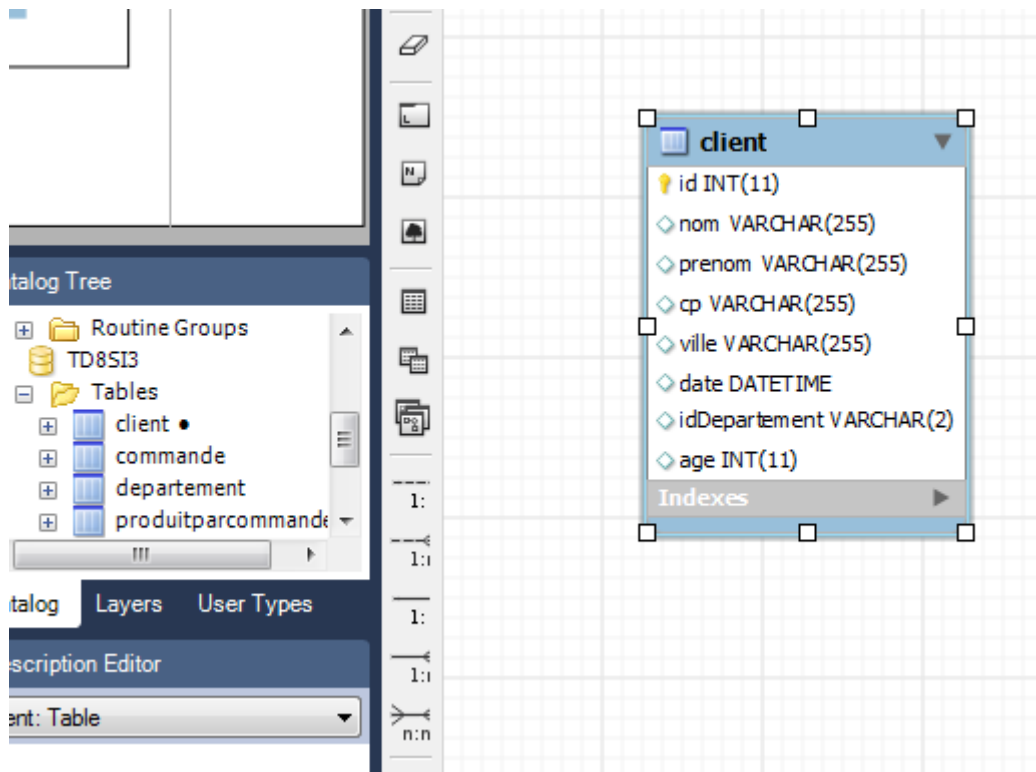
talog Tree

Routine Groups
TD8SI3
Tables
client •
commande
departement
produitparcommande

talog
Layers
User Types

scription Editor

ent: Table

1:
1:n
1:
1:n
n:n

client
id INT(11)
nom VARCHAR(255)
prenom VARCHAR(255)
cp VARCHAR(255)
ville VARCHAR(255)
date DATETIME
idDepartement VARCHAR(2)
age INT(11)
Indexes